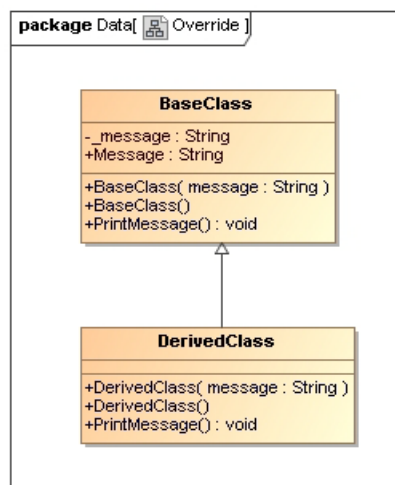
package Data[ Override ]

BaseClass

-_message : String
+Message : String

+BaseClass( message : String )
+BaseClass()
+PrintMessage() : void

DerivedClass

+DerivedClass( message : String )
+DerivedClass()
+PrintMessage() : void